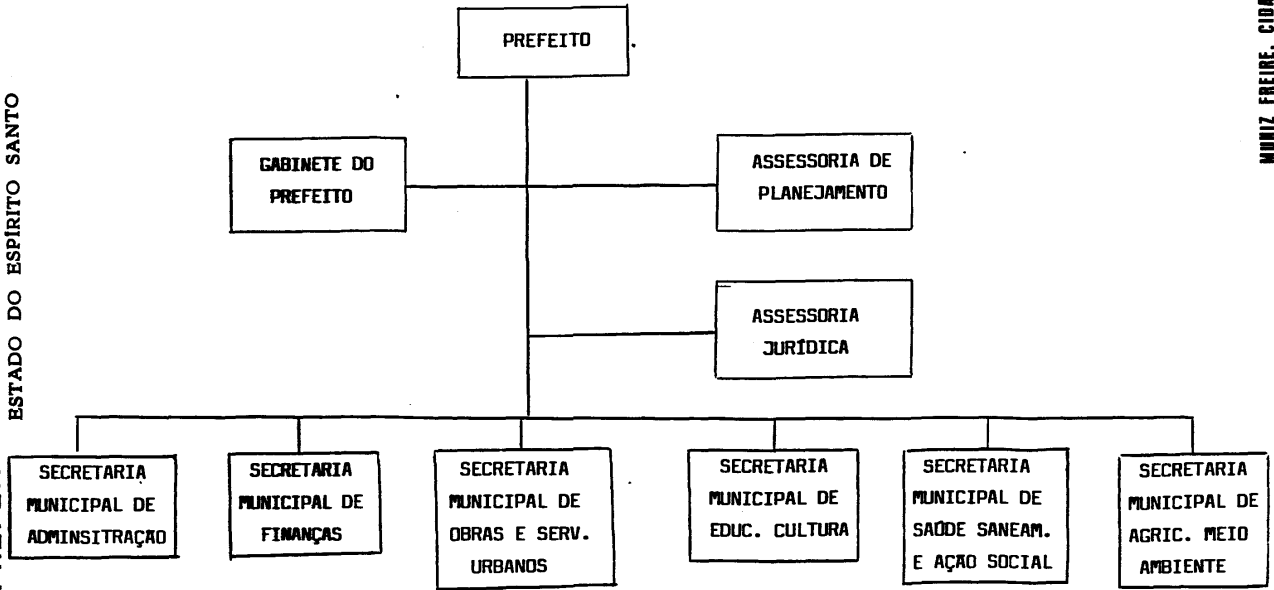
ESTADO DO ESPÍRITO SANTO

MUNIZ FREIRE. CIDA

PREFEITO

GABINETE DO PREFEITO

ASSESSORIA DE PLANEJAMENTO

ASSESSORIA JURÍDICA

SECRETARIA MUNICIPAL DE ADMINSITRAÇÃO

SECRETARIA MUNICIPAL DE FINANÇAS

SECRETARIA MUNICIPAL DE OBRAS E SERV. URBANOS

SECRETARIA MUNICIPAL DE EDUC. CULTURA

SECRETARIA MUNICIPAL DE SAÚDE SANEAM. E AÇÃO SOCIAL

SECRETARIA MUNICIPAL DE AGRIC. MEIO AMBIENTE